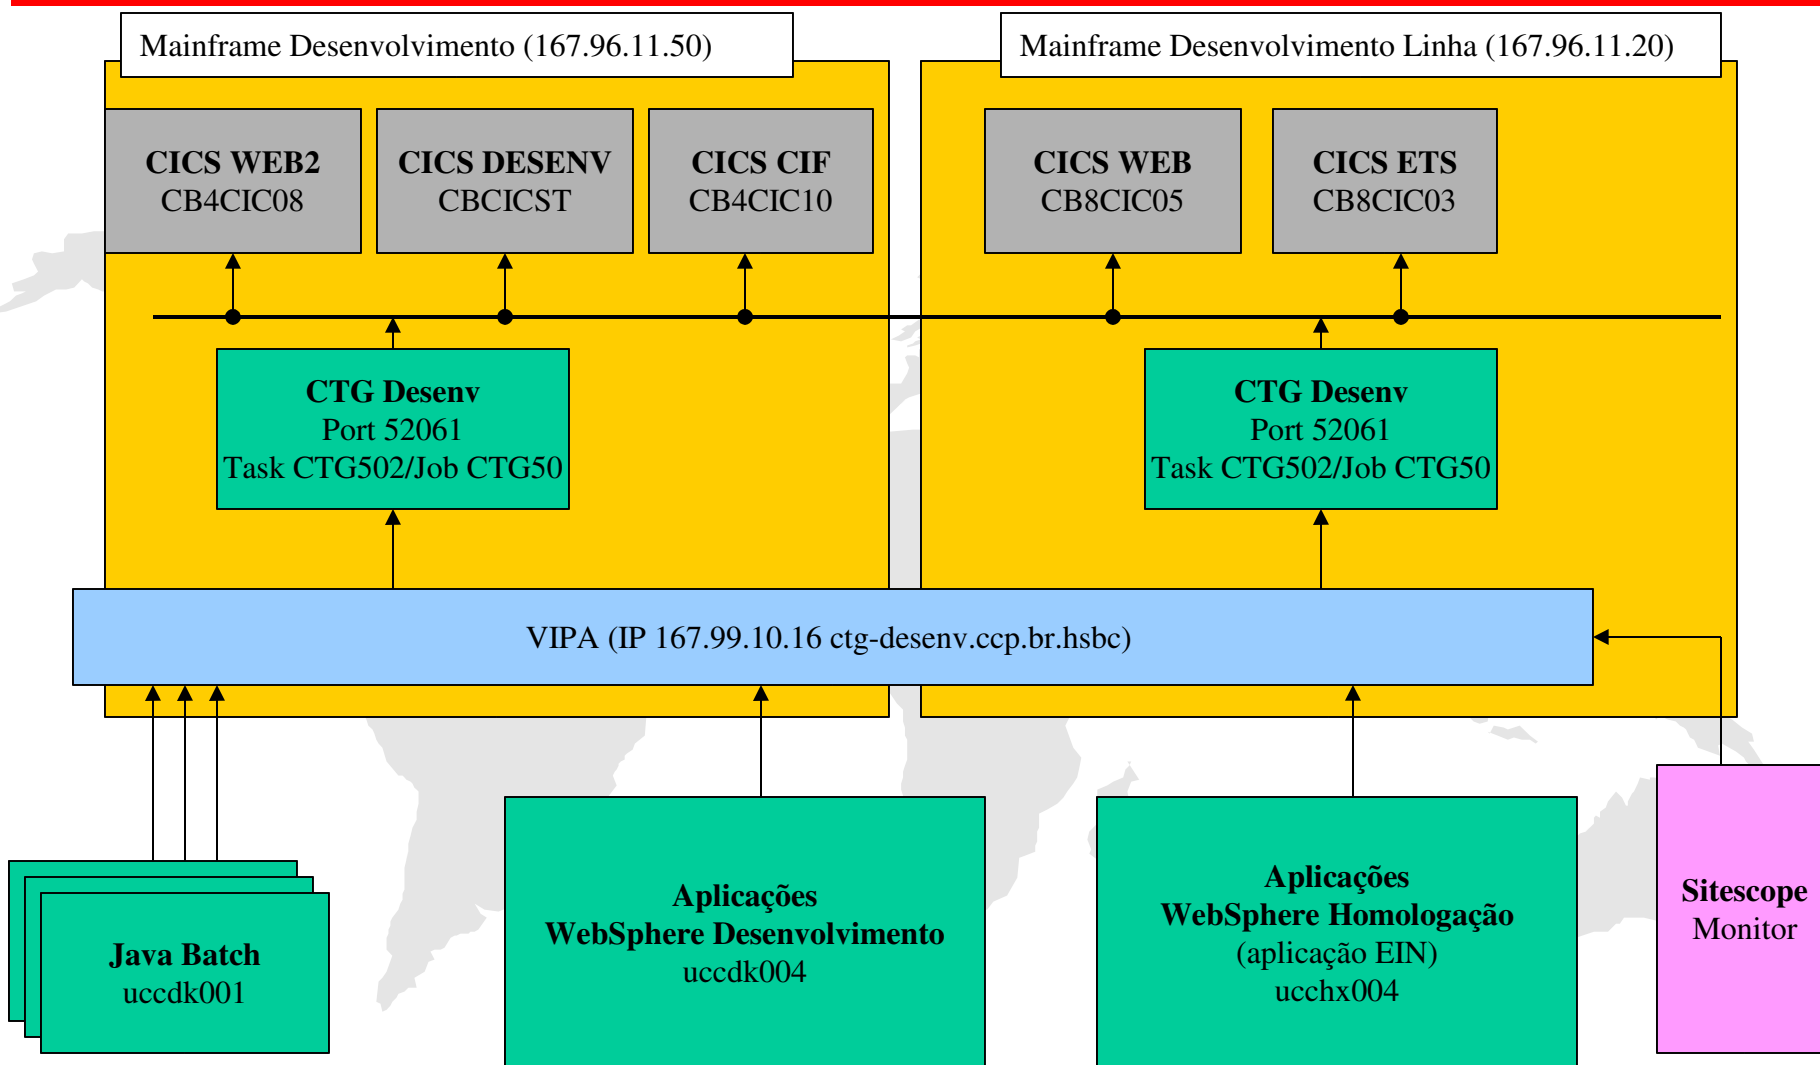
Mainframe Desenvolvimento (167.96.11.50)

CICS WEB2
CB4CIC08

CICS DESENV
CBCICST

CICS CIF
CB4CIC10

CTG Desenv
Port 52061
Task CTG502/Job CTG50

Mainframe Desenvolvimento Linha (167.96.11.20)

CICS WEB
CB8CIC05

CICS ETS
CB8CIC03

CTG Desenv
Port 52061
Task CTG502/Job CTG50

VIPA (IP 167.99.10.16 ctg-desenv.ccp.br.hsbc)

Java Batch
uccdk001

Aplicações
WebSphere Desenvolvimento
uccdk004

Aplicações
WebSphere Homologação
(aplicação EIN)
ucchx004

Sitescope
Monitor